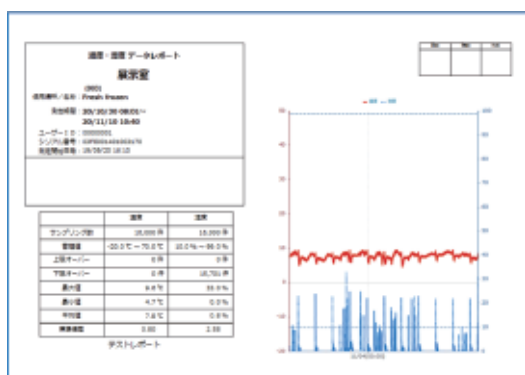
温度・湿度 データレポート

冷凍室

0801
信号番号／名前：Fresh frozen

測定期間：20/10/30 08:01～
20/11/10 18:40

ユーザーID：0000001
シリアル番号：
測定開始時間：

| | 温度 | 湿度 |
|---|---|---|
| サンプリング数 | 10,000 件 | 10,000 件 |
| 範囲 | -20.0 ℃ ～ 70.0 ℃ | 10.0 % ～ 90.0 % |
| 上限オーバー | 0 件 | 0 件 |
| 下限オーバー | 0 件 | 10,701 件 |
| 最大値 | 8.8 ℃ | 30.0 % |
| 最小値 | 4.7 ℃ | 0.0 % |
| 平均値 | 7.4 ℃ | 0.9 % |
| 標準偏差 | 0.30 | 2.30 |

テストレポート

温度 湿度

50
40
30
20
10
0
-10
-20

100
90
80
70
60
50
40
30
20
10
0